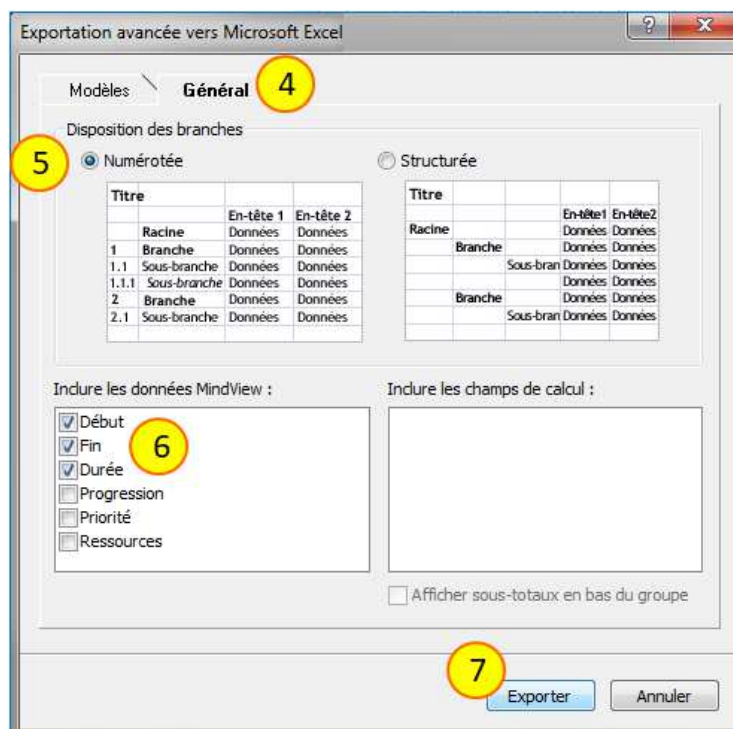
Exportation avancée vers Microsoft Excel

?

x

Modèles

Général

4

Disposition des branches

5

Numérotée

| Titre | | | |
|---|---|---|---|
| | | En-tête 1 | En-tête 2 |
| | Racine | Données | Données |
| 1 | Branche | Données | Données |
| 1.1 | Sous-branche | Données | Données |
| 1.1.1 | Sous-branche | Données | Données |
| 2 | Branche | Données | Données |
| 2.1 | Sous-branche | Données | Données |

Structurée

| Titre | | | | |
|---|---|---|---|---|
| | | | En-tête1 | En-tête2 |
| Racine | | | Données | Données |
| | Branche | | Données | Données |
| | | Sous-bran | Données | Données |
| | | | Données | Données |
| | Branche | | Données | Données |
| | | Sous-bran | Données | Données |

Inclure les données MindView :

Début
Fin
Durée
Progression
Priorité
Ressources

6

Inclure les champs de calcul :

Afficher sous-totaux en bas du groupe

7

Exporter

Annuler